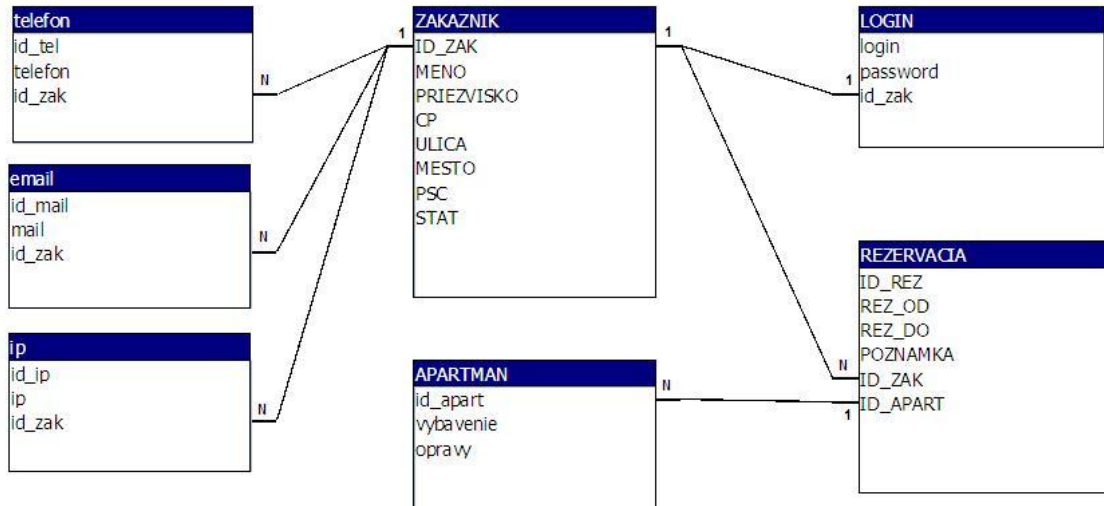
telefon
id_tel
telefon
id_zak

N

email
id_mail
mail
id_zak

N

ip
id_ip
ip
id_zak

N

1

ZAKAZNIK
ID_ZAK
MENO
PRIEZVISKO
CP
ULICA
MESTO
PSC
STAT

1

APARTMAN
id_apart
vybavenie
opravy

N

LOGIN
login
password
id_zak

1

REZERVACIA
ID_REZ
REZ_OD
REZ_DO
POZNAMKA
ID_ZAK
ID_APART

N
1